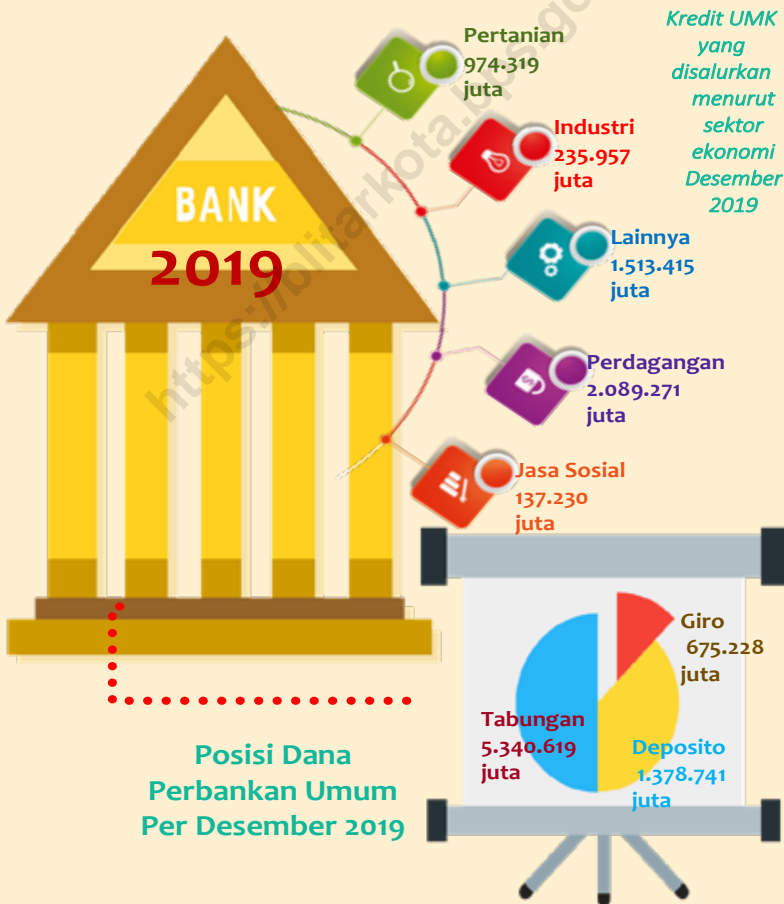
BANK
2019

Pertanian
974.319
juta

Industri
235.957
juta

Lainnya
1.513.415
juta

Perdagangan
2.089.271
juta

Jasa Sosial
137.230
juta

Kredit UMK yang disalurkan menurut sektor ekonomi Desember 2019

Giro
675.228
juta

Tabungan
5.340.619
juta

Deposito
1.378.741
juta

Posisi Dana Perbankan Umum Per Desember 2019

https://blitarkota.bps.go